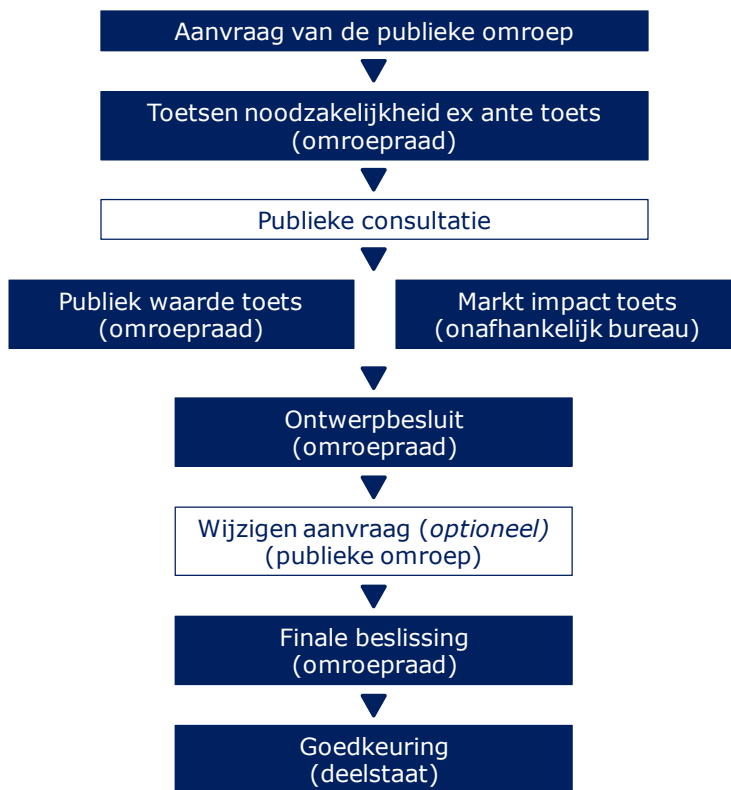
Aanvraag van de publieke omroep

Toetsen noodzakelijkheid ex ante toets (omroepraad)

Publieke consultatie

Publiek waarde toets (omroepraad)

Markt impact toets (onafhankelijk bureau)

Ontwerpbesluit (omroepraad)

Wijzigen aanvraag (optioneel) (publieke omroep)

Finale beslissing (omroepraad)

Goedkeuring (deelstaat)